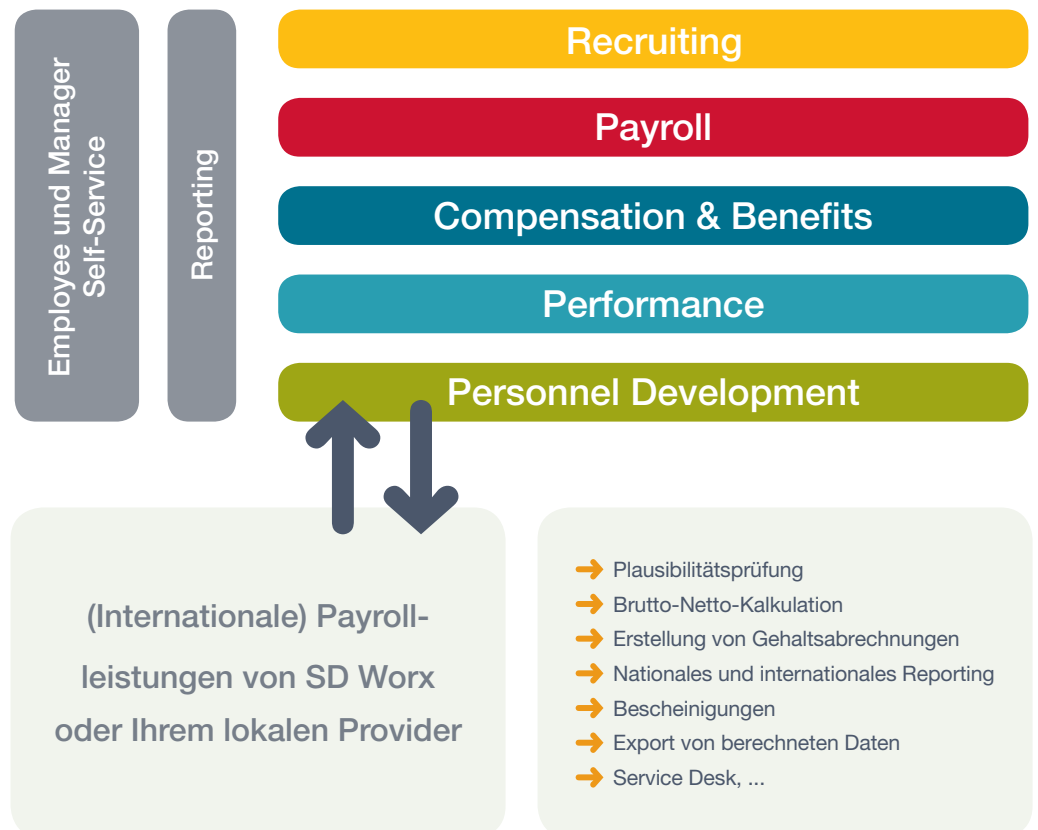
Employee und Manager Self-Service

Reporting

Recruiting

Payroll

Compensation & Benefits

Performance

Personnel Development

(Internationale) Payroll-leistungen von SD Worx oder Ihrem lokalen Provider

Plausibilitätsprüfung
Brutto-Netto-Kalkulation
Erstellung von Gehaltsabrechnungen
Nationales und internationales Reporting
Bescheinigungen
Export von berechneten Daten
Service Desk, ...